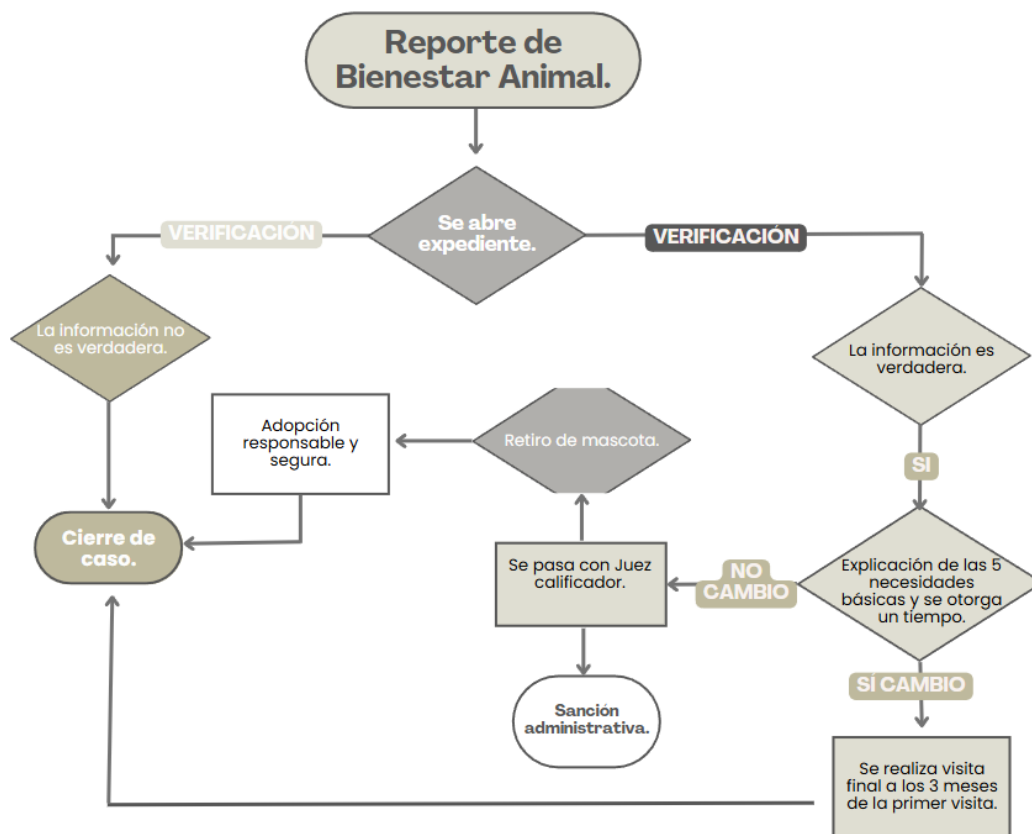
Reporte de Bienestar Animal.

Se abre expediente.

VERIFICACIÓN

VERIFICACIÓN

La información no es verdadera.

La información es verdadera.

Adopción responsable y segura.

Retiro de mascota.

Cierre de caso.

SI

Se pasa con Juez calificador.

NO CAMBIO

Explicación de las 5 necesidades básicas y se otorga un tiempo.

SÍ CAMBIO

Sanción administrativa.

Se realiza visita final a los 3 meses de la primer visita.